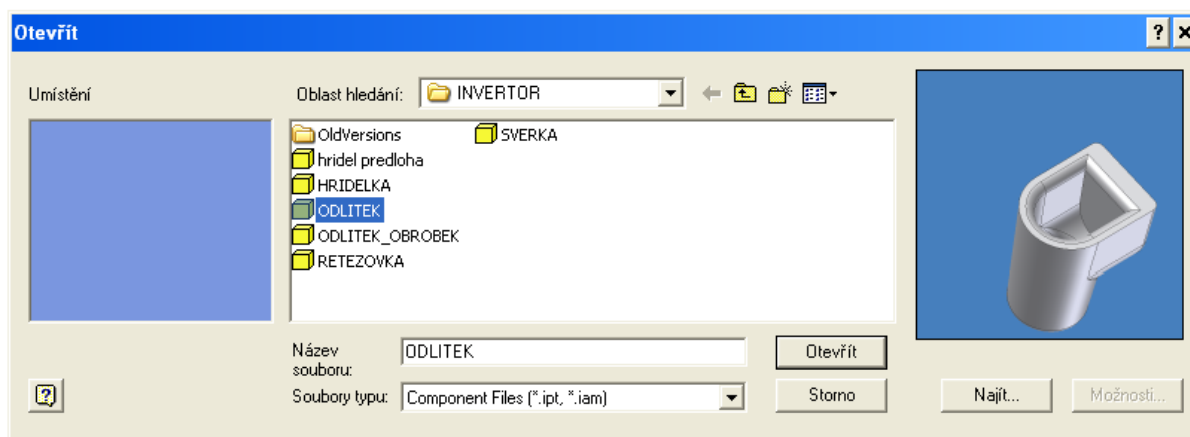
Otevřít

? ×

Umístění

Oblast hledání: INVERTOR

OldVersions
hridel predloha
HRIDELKA
ODLITEK
ODLITEK_OBROBEK
RETEZOVKA
SVERKA

Název souboru: ODLITEK

Otevřít

Soubory typu: Component Files (*.ipt, *.iam)

Storno

Najít...

Možnosti...